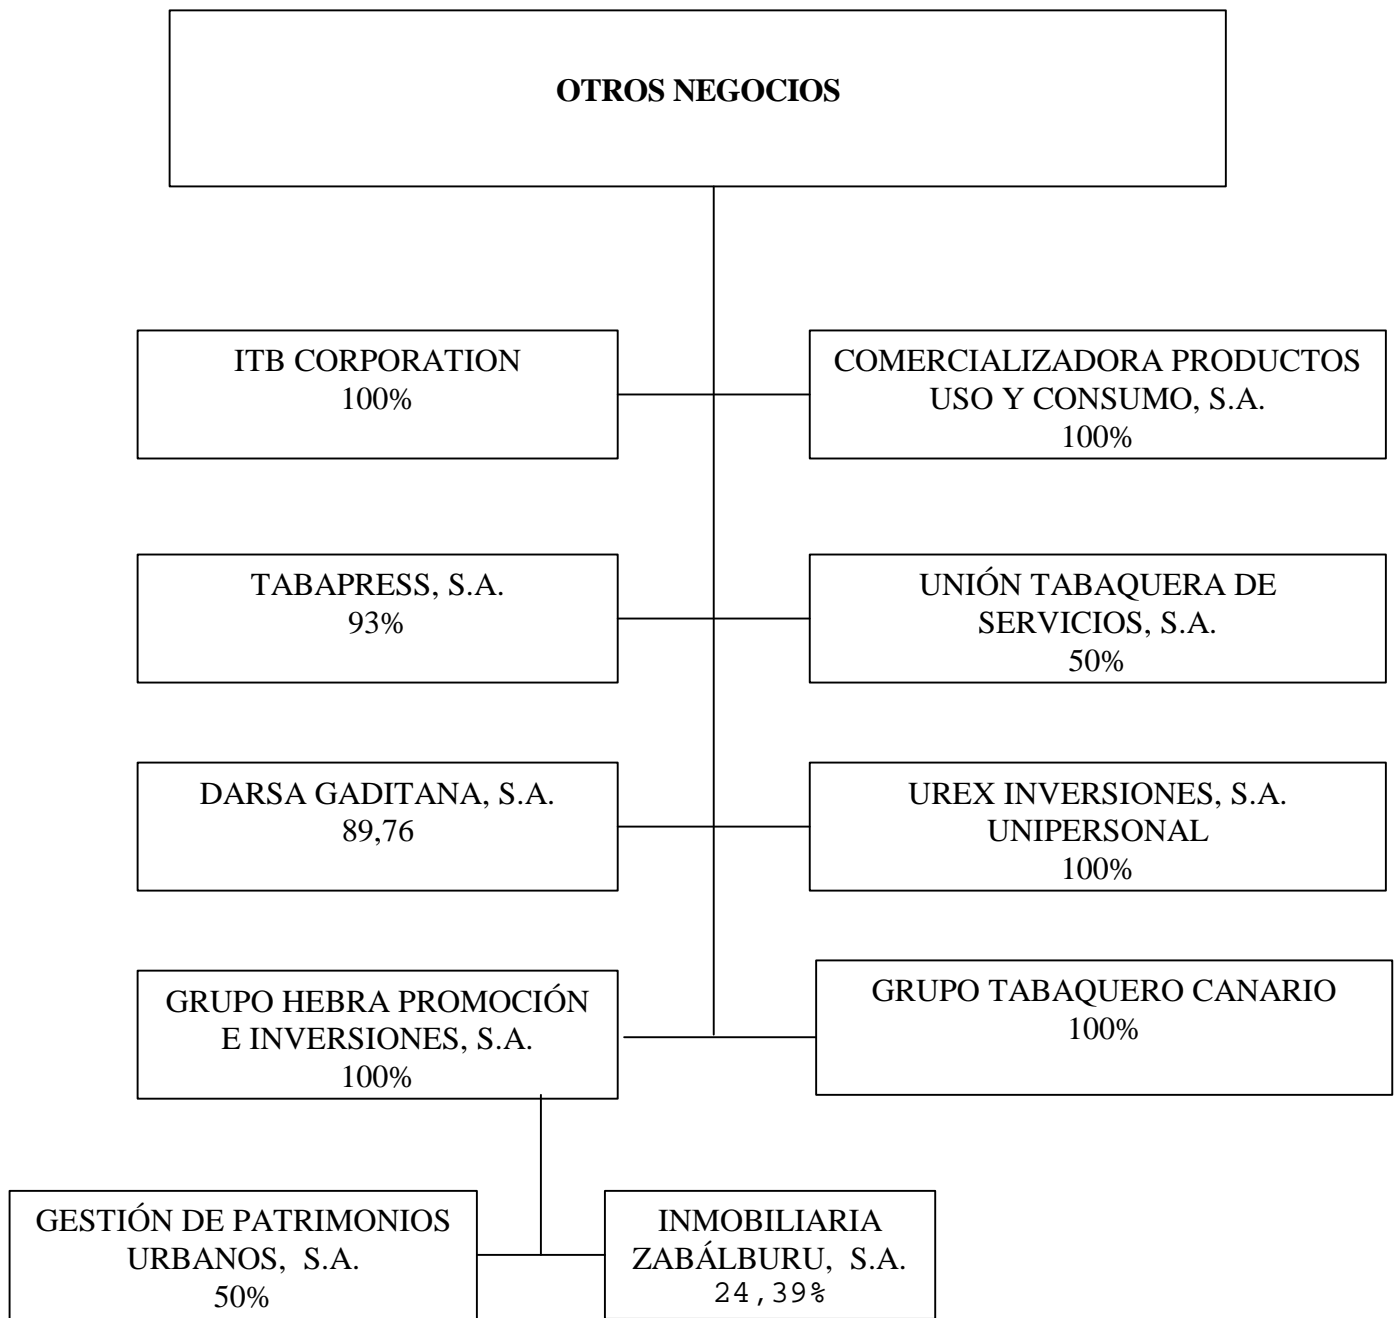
OTROS NEGOCIOS

ITB CORPORATION
100%

COMERCIALIZADORA PRODUCTOS USO Y CONSUMO, S.A.
100%

TABAPRESS, S.A.
93%

UNIÓN TABAQUERA DE SERVICIOS, S.A.
50%

DARSA GADITANA, S.A.
89,76

UREX INVERSIONES, S.A. UNIPERSONAL
100%

GRUPO HEBRA PROMOCIÓN E INVERSIONES, S.A.
100%

GRUPO TABAQUERO CANARIO
100%

GESTIÓN DE PATRIMONIOS URBANOS, S.A.
50%

INMOBILIARIA ZABÁLBURU, S.A.
24,39%